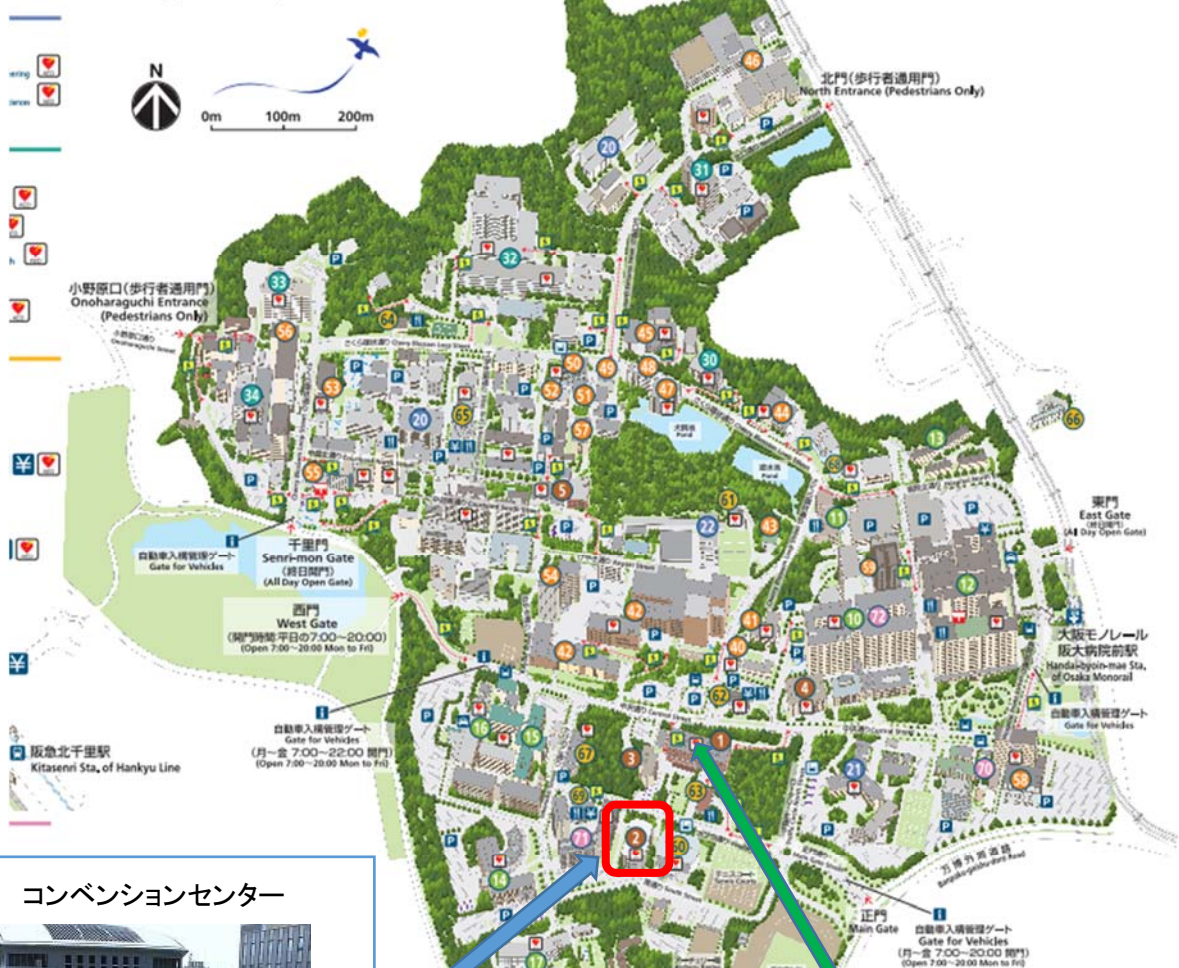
N
0m 100m 200m

北門(歩行者通用門)
North Entrance (Pedestrians Only)

小野原口(歩行者通用門)
Onoharaguchi Entrance
(Pedestrians Only)

千里門
Senri-mon Gate
(終日開門)
(All Day Open Gate)

自動車入構管理ゲート
Gate for Vehicles

西門
West Gate
(開門時間:平日の7:00~20:00)
(Open 7:00~20:00 Mon to Fri)

自動車入構管理ゲート
Gate for Vehicles
(月~金 7:00~22:00 開門)
(Open 7:00~20:00 Mon to Fri)

阪急北千里駅
Kitasenri Sta. of Hankyu Line

東門
East Gate
(All Day Open Gate)

大阪モノレール
阪大病院前駅
Handai-byoin-mae Sta. of Osaka Monorail

自動車入構管理ゲート
Gate for Vehicles

正門
Main Gate

自動車入構管理ゲート
Gate for Vehicles
(月~金 7:00~20:00 開門)
(Open 7:00~20:00 Mon to Fri)

万博外周道路

コンベンションセンター

46 20 31 32 33 56 54 45 50 48 49 30 47 44 52 51 53 34 20 65 57 66 13 55 5 61 22 43 11 12 54 42 41 10 72 42 40 4 62 1 16 15 67 3 21 70 58 63 69 71 2 60 14 17